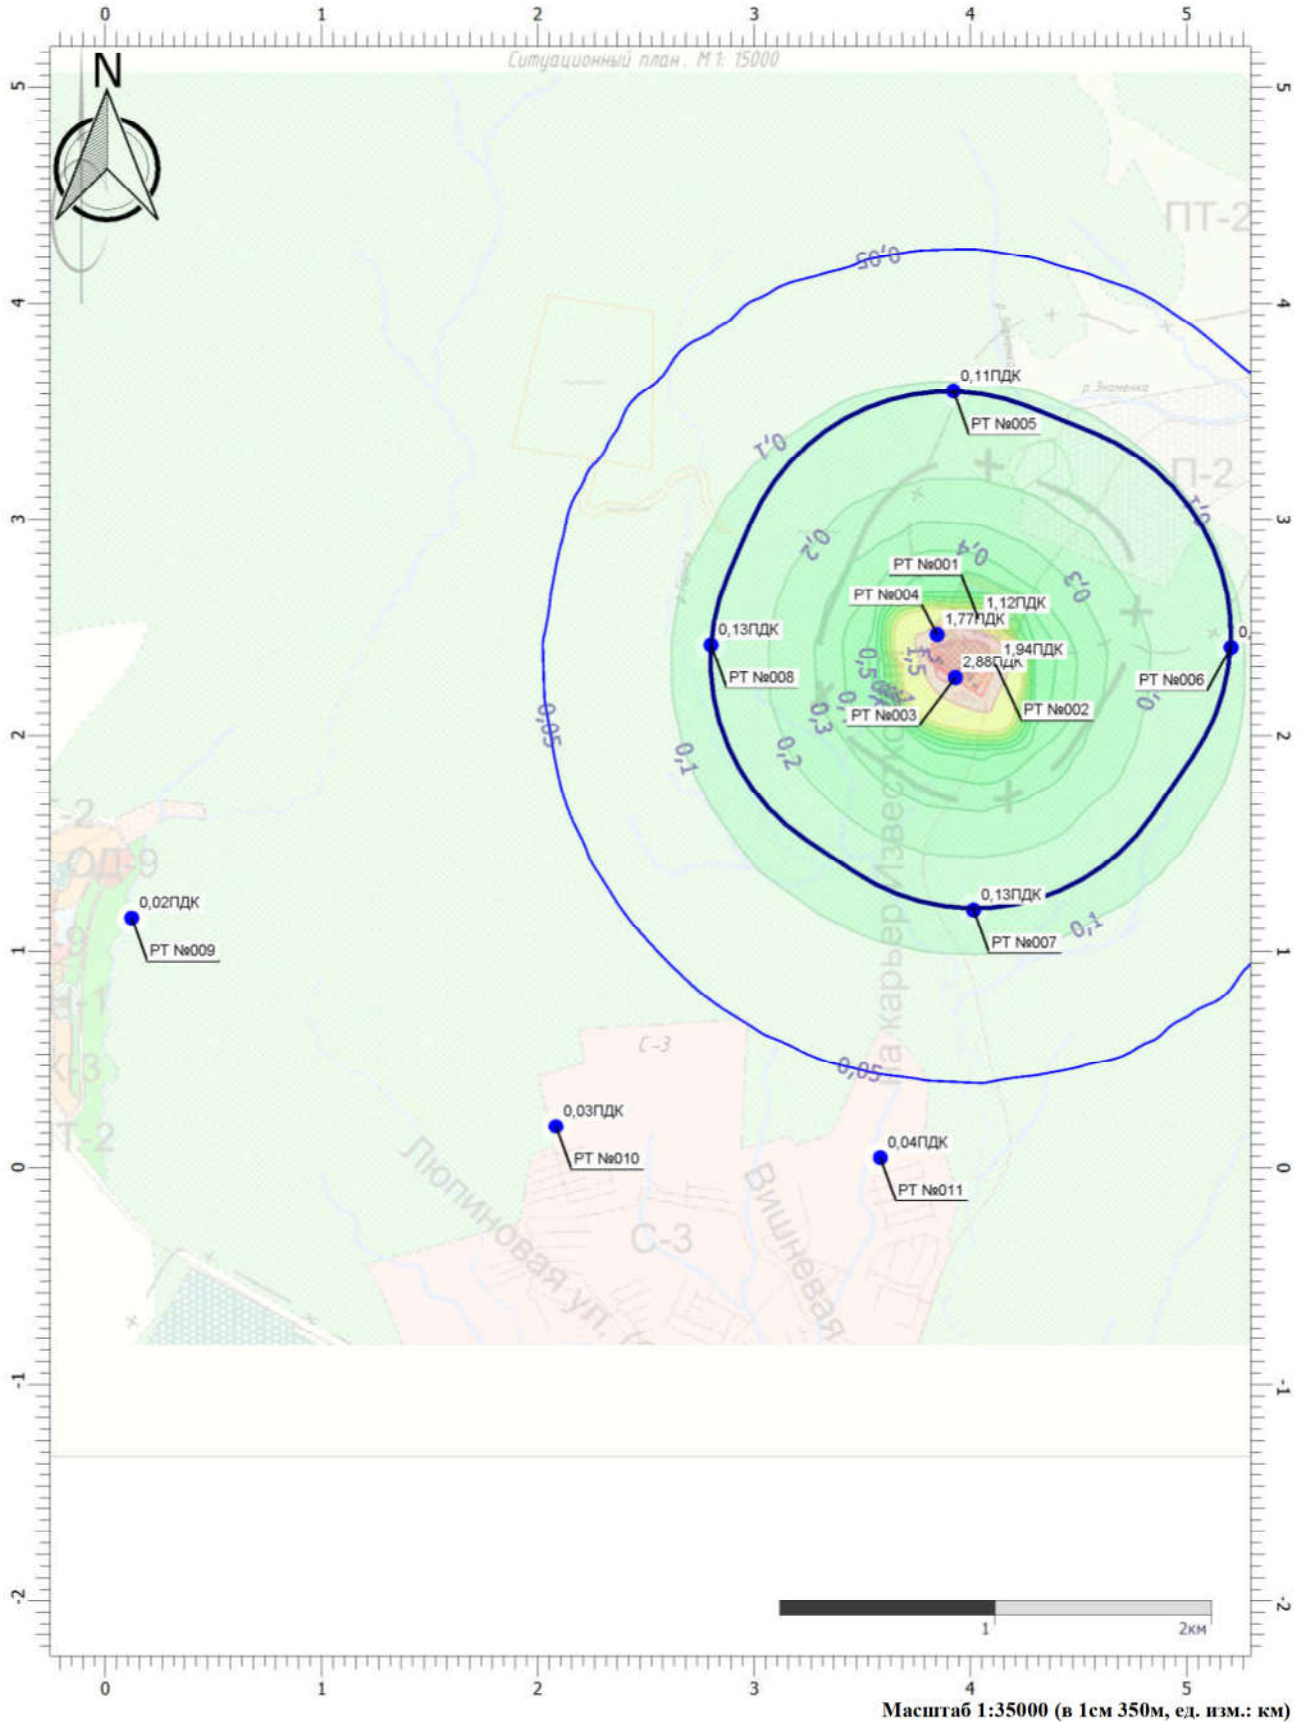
0 1 2 3 4 5

Ситуационный план. М 1: 15000

N

5 4 3 2 1 0 -1 -2

ПТ-2

0,05

р. Знаменка

0,11ПДК
РТ №005

0,1

П-2

0,2

РТ №001

0,4

0,3

РТ №004

1,12ПДК

1,77ПДК

0,13ПДК

1,94ПДК

2,88ПДК

РТ №008

РТ №006

0,5

РТ №003

РТ №002

0,3

0,05

0,2

0,1

0,13ПДК

0,1

РТ №007

ОД-9

0,02ПДК

РТ №009

С-3

0,05

На карьер Известковый

0,03ПДК

0,04ПДК

РТ №010

РТ №011

Люпиновая ул.

Вишневая

С-3

1

2км

0 1 2 3 4 5

Масштаб 1:35000 (в 1см 350м, ед. изм.: км)